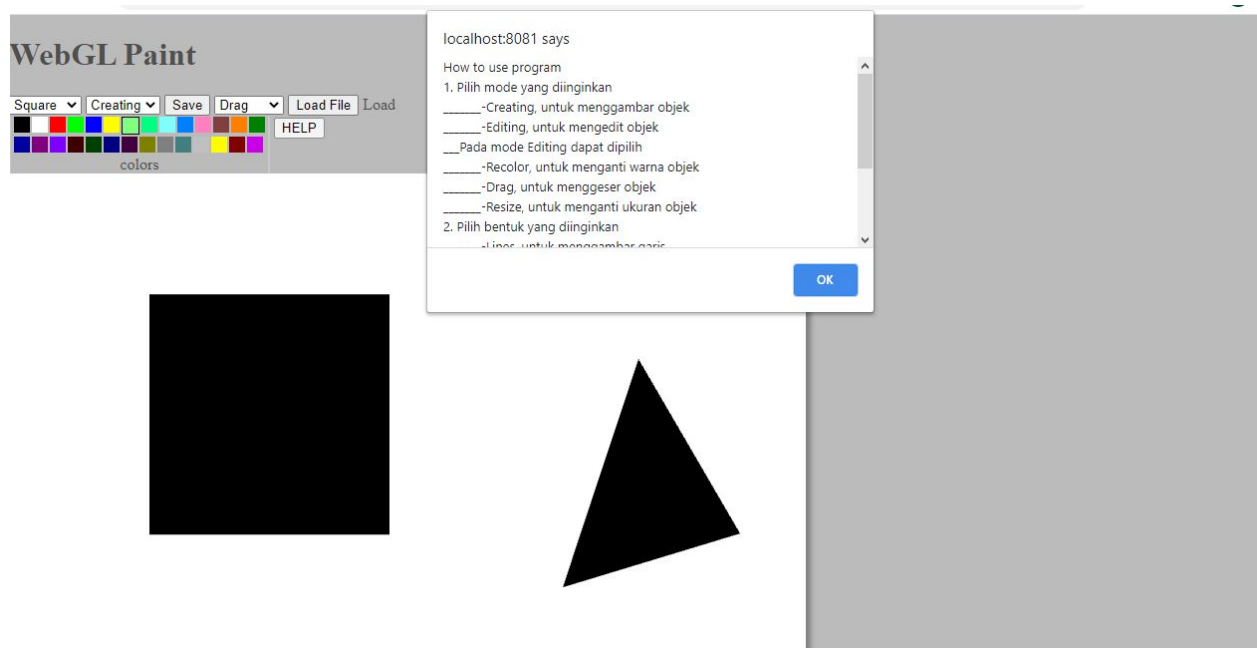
WebGL Paint

Square Creating Save Drag Load File Load

HELP

colors

localhost:8081 says

How to use program
1. Pilih mode yang diinginkan
______-Creating, untuk menggambar objek
______-Editing, untuk mengedit objek
__Pada mode Editing dapat dipilih
______-Recolor, untuk menganti warna objek
______-Drag, untuk menggeser objek
______-Resize, untuk menganti ukuran objek
2. Pilih bentuk yang diinginkan
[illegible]

OK